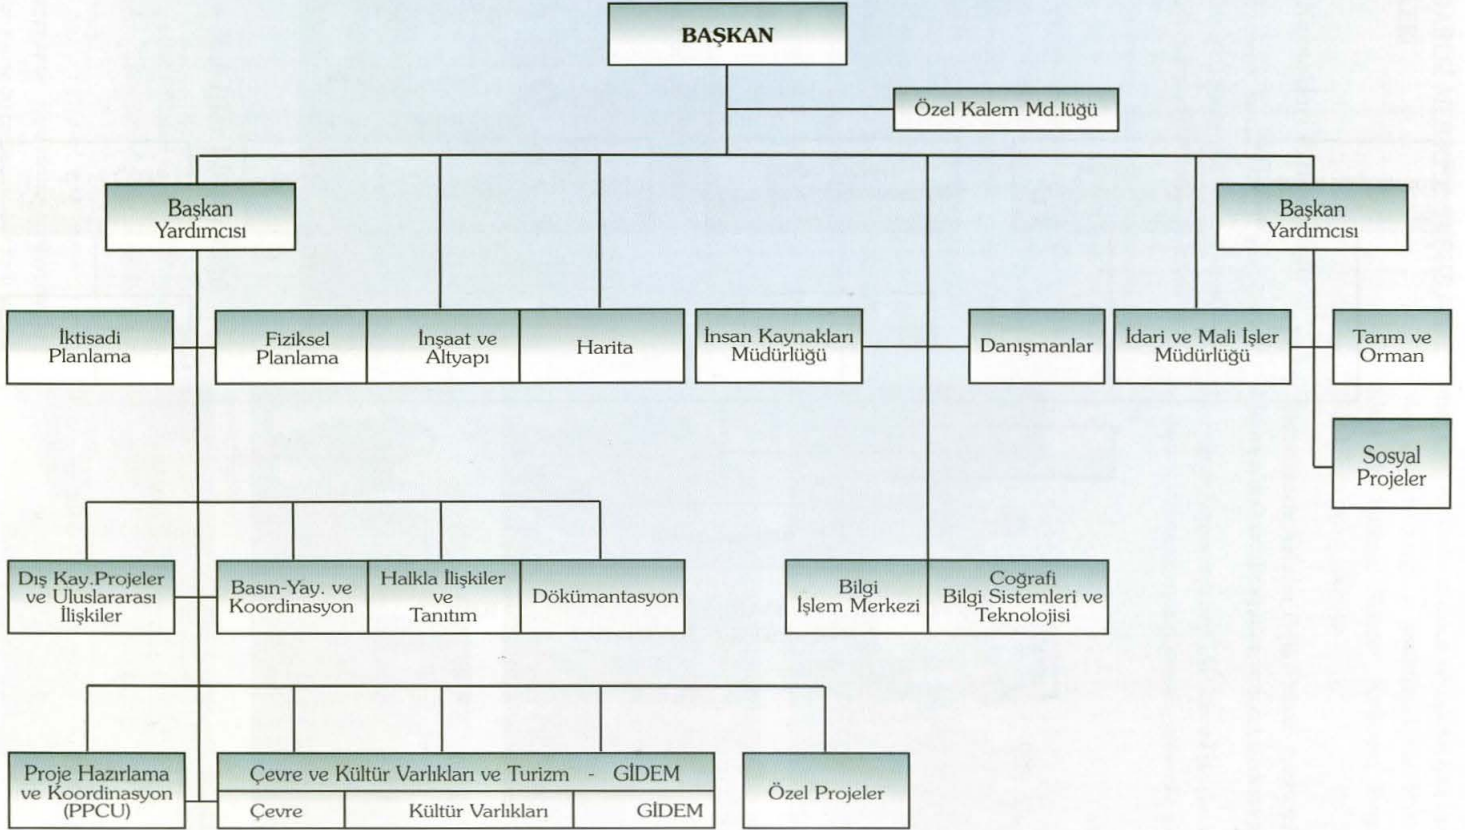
BAŞKAN

Özel Kalem Md.lüğü

Başkan Yardımcısı

Başkan Yardımcısı

İktisadi Planlama

Fiziksel Planlama

İnşaat ve Altyapı

Harita

İnsan Kaynakları Müdürlüğü

Danışmanlar

İdari ve Mali İşler Müdürlüğü

Tarım ve Orman

Sosyal Projeler

Dış Kay.Projeler ve Uluslararası İlişkiler

Basın-Yay. ve Koordinasyon

Halkla İlişkiler ve Tanıtım

Dökümantasyon

Bilgi İşlem Merkezi

Coğrafi Bilgi Sistemleri ve Teknolojisi

Proje Hazırlama ve Koordinasyon (PPCU)

Çevre ve Kültür Varlıkları ve Turizm - GİDEM

Çevre

Kültür Varlıkları

GİDEM

Özel Projeler